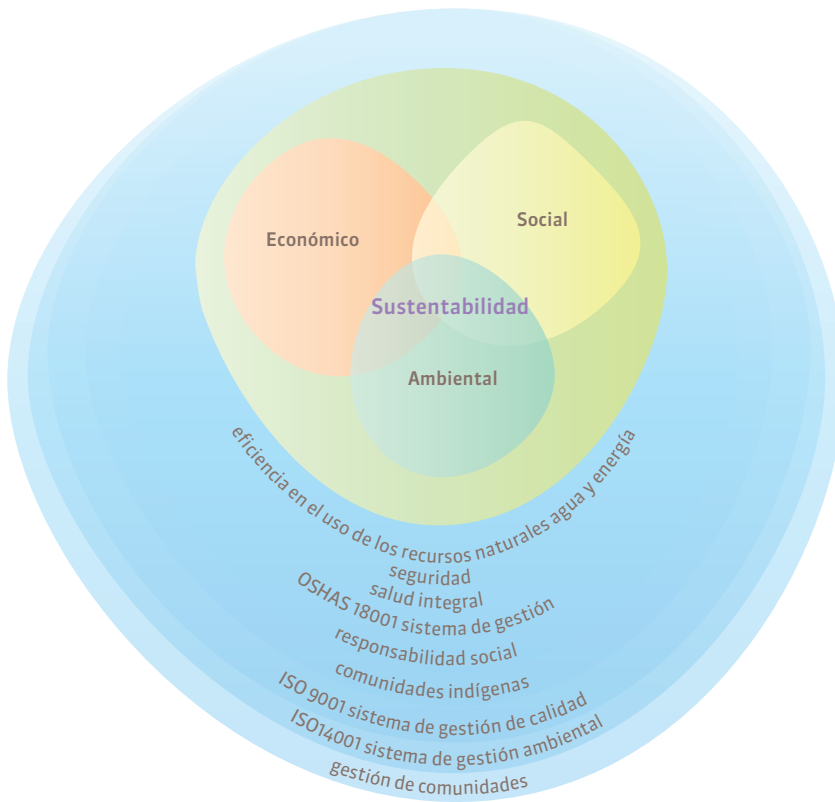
Económico

Social

Sustentabilidad

Ambiental

eficiencia en el uso de los recursos naturales agua y energía
seguridad
salud integral
OSHAS 18001 sistema de gestión
responsabilidad social
comunidades indígenas
ISO 9001 sistema de gestión de calidad
ISO14001 sistema de gestión ambiental
gestión de comunidades